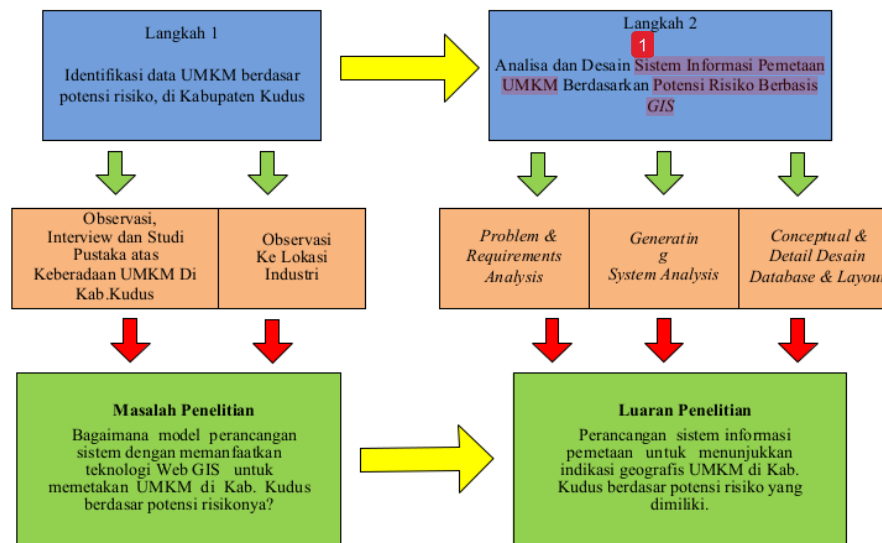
Langkah 1

Identifikasi data UMKM berdasar potensi risiko, di Kabupaten Kudus

Langkah 2

1

Analisa dan Desain Sistem Informasi Pemetaan UMKM Berdasarkan Potensi Risiko Berbasis GIS

Observasi, Interview dan Studi Pustaka atas Keberadaan UMKM Di Kab.Kudus

Observasi Ke Lokasi Industri

Problem & Requirements Analysis

Generatin g System Analysis

Conceptual & Detail Desain Database & Layou

Masalah Penelitian

Bagaimana model perancangan sistem dengan memanfaatkan teknologi Web GIS untuk memetakan UMKM di Kab. Kudus berdasar potensi risikonya?

Luaran Penelitian

Perancangan sistem informasi pemetaan untuk menunjukkan indikasi geografis UMKM di Kab. Kudus berdasar potensi risiko yang dimiliki.